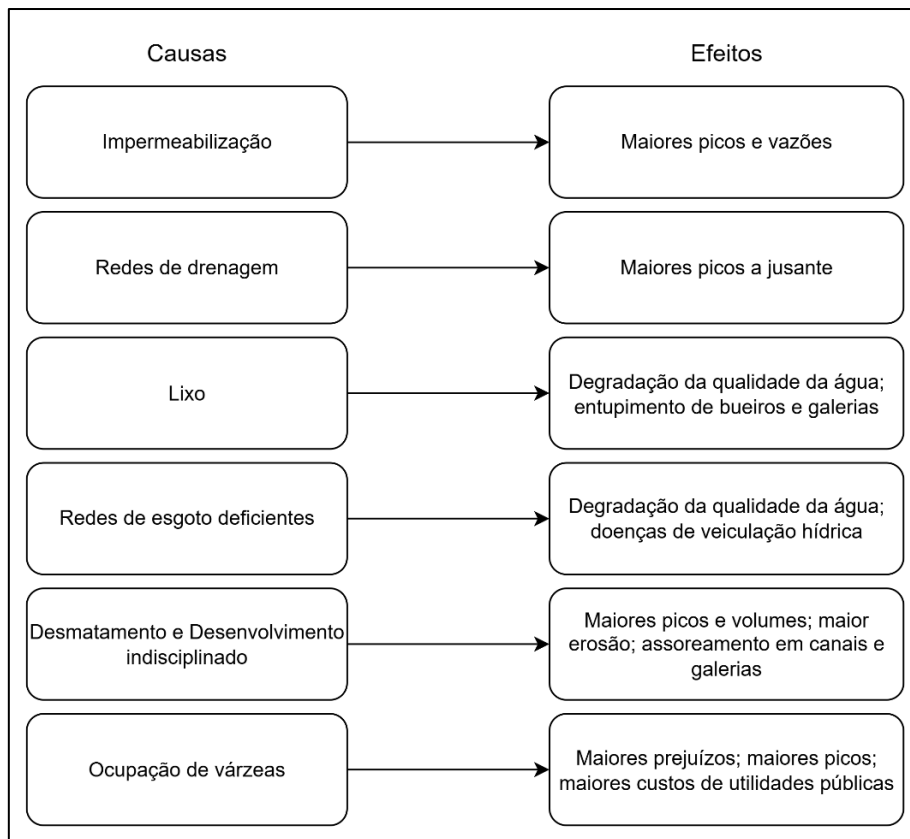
Causas

Efeitos

Impermeabilização

Maiores picos e vazões

Redes de drenagem

Maiores picos a jusante

Lixo

Degradação da qualidade da água; entupimento de bueiros e galerias

Redes de esgoto deficientes

Degradação da qualidade da água; doenças de veiculação hídrica

Desmatamento e Desenvolvimento indisciplinado

Maiores picos e volumes; maior erosão; assoreamento em canais e galerias

Ocupação de várzeas

Maiores prejuízos; maiores picos; maiores custos de utilidades públicas